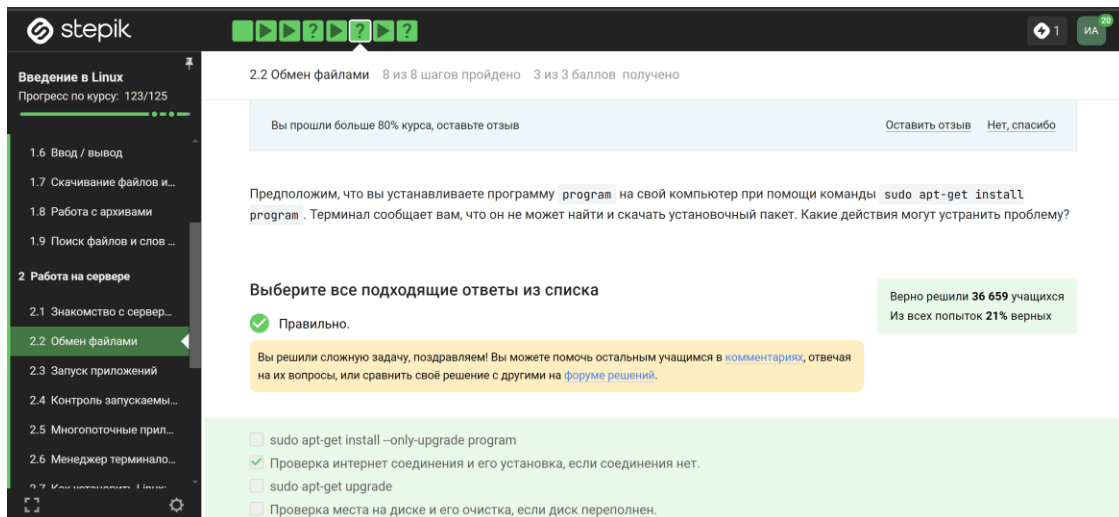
stepik

? ? ?

1

ИА 20

Введение в Linux
Прогресс по курсу: 123/125

1.6 Ввод / вывод
1.7 Скачивание файлов и...
1.8 Работа с архивами
1.9 Поиск файлов и слов ...
2 Работа на сервере
2.1 Знакомство с сервер...
2.2 Обмен файлами
2.3 Запуск приложений
2.4 Контроль запускаемы...
2.5 Многопоточные прил...
2.6 Менеджер терминало...
2.7 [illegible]

2.2 Обмен файлами 8 из 8 шагов пройдено 3 из 3 баллов получено

Вы прошли больше 80% курса, оставьте отзыв

Оставить отзыв Нет, спасибо

Предположим, что вы устанавливаете программу program на свой компьютер при помощи команды sudo apt-get install program . Терминал сообщает вам, что он не может найти и скачать установочный пакет. Какие действия могут устранить проблему?

Выберите все подходящие ответы из списка

Верно решили 36 659 учащихся
Из всех попыток 21% верных

Правильно.

Вы решили сложную задачу, поздравляем! Вы можете помочь остальным учащимся в комментариях, отвечая на их вопросы, или сравнить своё решение с другими на форуме решений.

sudo apt-get install --only-upgrade program
Проверка интернет соединения и его установка, если соединения нет.
sudo apt-get upgrade
Проверка места на диске и его очистка, если диск переполнен.